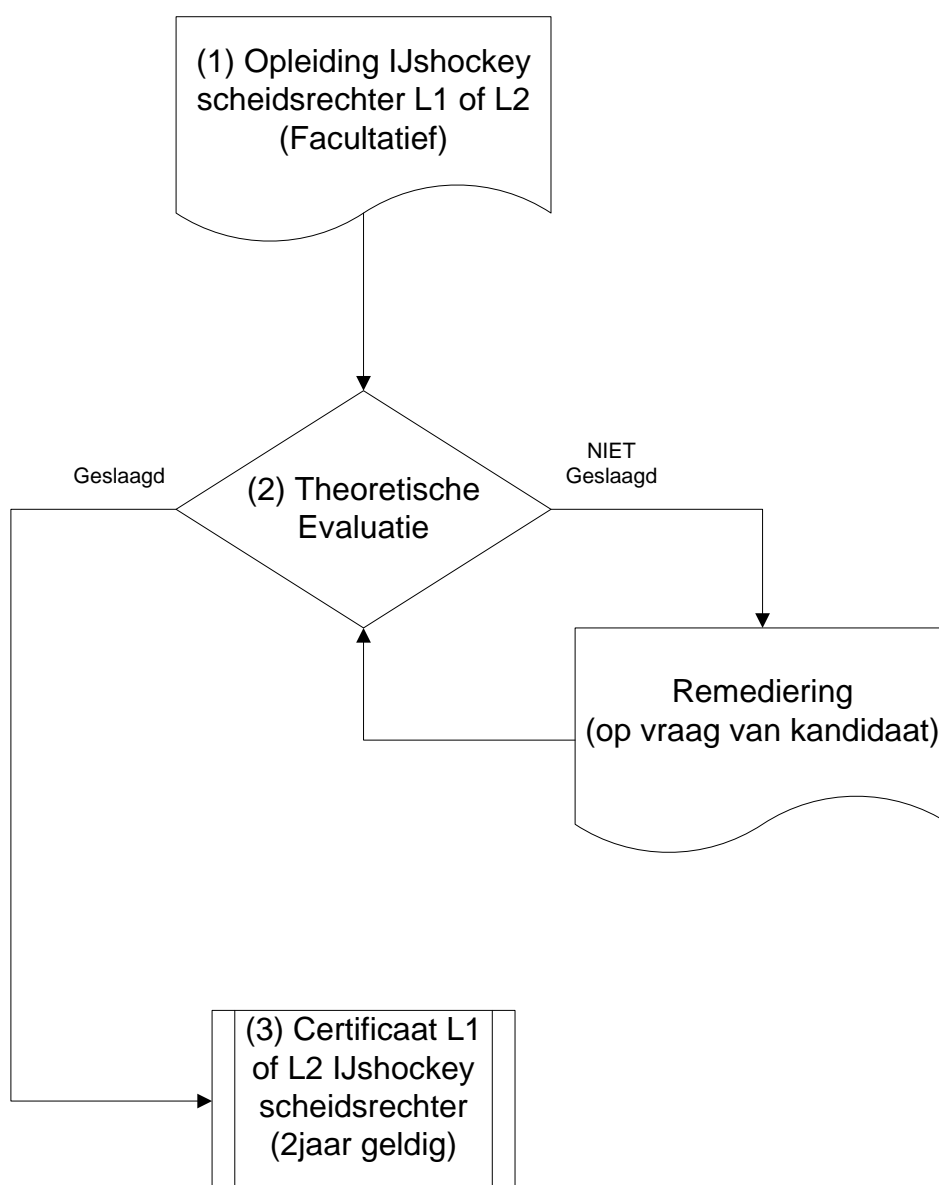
(1) Opleiding IJshockey scheidsrechter L1 of L2 (Facultatief)

Geslaagd

(2) Theoretische Evaluatie

NIET Geslaagd

Remediering (op vraag van kandidaat)

(3) Certificaat L1 of L2 IJshockey scheidsrechter (2jaar geldig)